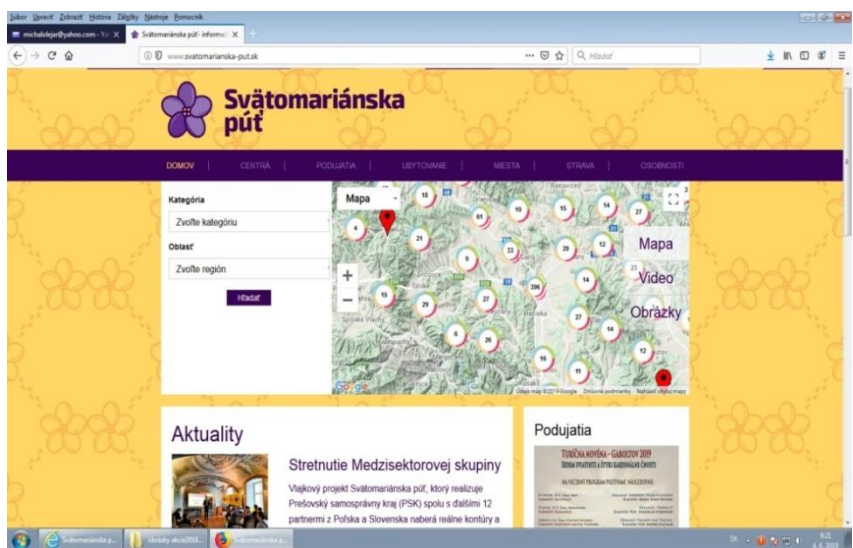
Súbor Upraviť Zobraziť História Záložky Nástroje Pomocník

michalolejar@yahoo.com - Ya X
Svätomariánska púť - informá X

www.svatomarianska-put.sk

Hľadať

Svätomariánska púť

DOMOV | CENTRÁ | PODUJATIA | UBYTOVANIE | MESTÁ | STRAVA | OSOBNOSTI

Kategória
Zvoľte kategóriu
Oblasť
Zvoľte región
Hľadať

Mapa

Mapa
Video
Obrázky

18
4
21
61
10
15
14
27
33
9
29
12
206
14
15
29
27
6
26
27
14
12
16
11

Google
Údaje mapy ©2019 Google
Zmluvné podmienky
Nahlásiť chybu mapy

Aktuality

Stretnutie Medzisektorovej skupiny

Vlajkový projekt Svätomariánska púť, ktorý realizuje Prešovský samosprávny kraj (PSK) spolu s ďalšími 12 partnermi z Poľska a Slovenska naberá reálne kontúry a

Podujatia

TURIČNÁ NOVÉNA - GABOLTOV 2019

Svätomariánska p...
obrázky akcia2018...
Svätomariánska p...

SK
9:21
8. 4. 2019